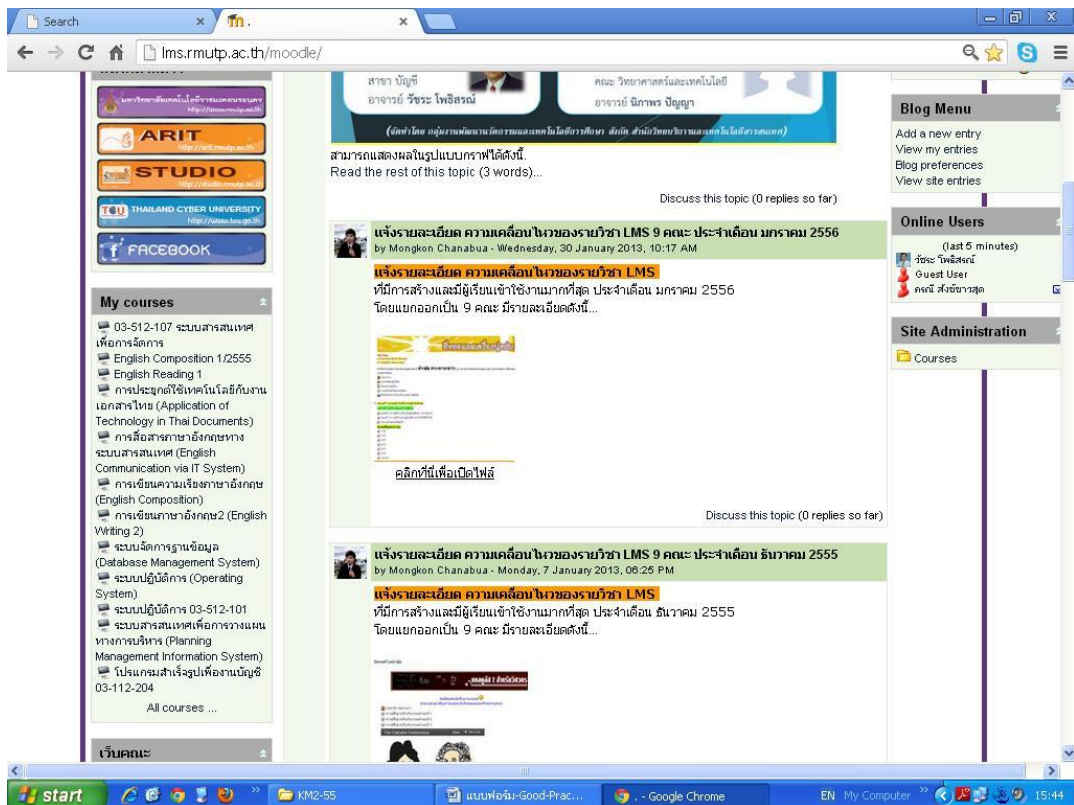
Search
ท.
lms.rmutp.ac.th/moodle/

ARIT
STUDIO
TCU THAILAND CYBER UNIVERSITY
FACEBOOK

My courses
03-512-107 ระบบสารสนเทศเพื่อการจัดการ
English Composition 1/2555
English Reading 1
การประยุกต์ใช้เทคโนโลยีกับงานเอกสารไทย (Application of Technology in Thai Documents)
การสื่อสารภาษาอังกฤษทางระบบสารสนเทศ (English Communication via IT System)
การเขียนความเรียงภาษาอังกฤษ (English Composition)
การเขียนภาษาอังกฤษ2 (English Writing 2)
ระบบจัดการฐานข้อมูล (Database Management System)
ระบบปฏิบัติการ (Operating System)
ระบบปฏิบัติการ 03-512-101
ระบบสารสนเทศเพื่อการวางแผนทางการบริหาร (Planning Management Information System)
โปรแกรมสำเร็จรูปเพื่องานบัญชี 03-112-204
All courses ...

เว็บคณะ

สาขา บัญชี
อาจารย์ วัชระ โพธิสรณ์
คณะ วิทยาศาสตร์และเทคโนโลยี
อาจารย์ นิภาพร ปัญญา

สามารถแสดงผลในรูปแบบกราฟได้ดังนี้.
Read the rest of this topic (3 words)...
Discuss this topic (0 replies so far)

แจ้งรายละเอียด ความเคลื่อนไหวของรายวิชา LMS 9 คณะ ประจำเดือน มกราคม 2556
by Mongkon Chanabua - Wednesday, 30 January 2013, 10:17 AM
แจ้งรายละเอียด ความเคลื่อนไหวของรายวิชา LMS
ที่มีการสร้างและมีผู้เรียนเข้าใช้งานมากที่สุด ประจำเดือน มกราคม 2556
โดยแยกออกเป็น 9 คณะ มีรายละเอียดดังนี้...
คลิกที่นี่เพื่อเปิดไฟล์
Discuss this topic (0 replies so far)

แจ้งรายละเอียด ความเคลื่อนไหวของรายวิชา LMS 9 คณะ ประจำเดือน ธันวาคม 2555
by Mongkon Chanabua - Monday, 7 January 2013, 06:25 PM
แจ้งรายละเอียด ความเคลื่อนไหวของรายวิชา LMS
ที่มีการสร้างและมีผู้เรียนเข้าใช้งานมากที่สุด ประจำเดือน ธันวาคม 2555
โดยแยกออกเป็น 9 คณะ มีรายละเอียดดังนี้...

Blog Menu
Add a new entry
View my entries
Blog preferences
View site entries

Online Users
(last 5 minutes)
วัชระ โพธิสรณ์
Guest User
ครณี สังข์ขาวสุด

Site Administration
Courses

start
KM2-55
แบบฟอร์ม-Good-Prac...
. - Google Chrome
EN My Computer
15:44